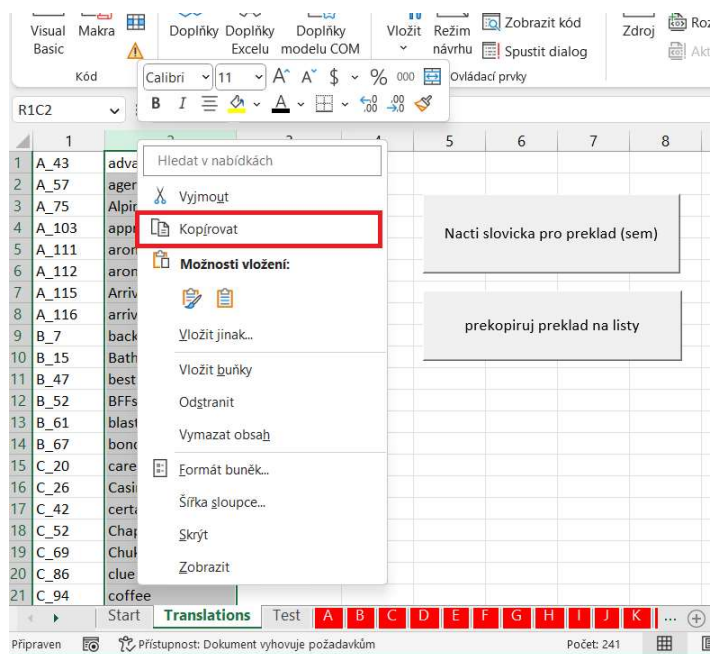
Visual Basic Makra
Kód
Doplňky Doplňky Excelu Doplňky modelu COM
Vložit Režim návrhu
Zobrazit kód
Spustit dialog
Ovládací prvky
Zdroj Roz Akt

Calibri 11 A^ A^ $ % 000
B I

R1C2

| | 1 | 2 | 3 | 4 | 5 | 6 | 7 | 8 |
|---|---|---|---|---|---|---|---|---|
| 1 | A_43 | adva | | | | | | |
| 2 | A_57 | ager | | | | | | |
| 3 | A_75 | Alpir | | | | | | |
| 4 | A_103 | appr | | | | | | |
| 5 | A_111 | aron | | | | | | |
| 6 | A_112 | aron | | | | | | |
| 7 | A_115 | Arriv | | | | | | |
| 8 | A_116 | arriv | | | | | | |
| 9 | B_7 | back | | | | | | |
| 10 | B_15 | Bath | | | | | | |
| 11 | B_47 | best | | | | | | |
| 12 | B_52 | BFFs | | | | | | |
| 13 | B_61 | blast | | | | | | |
| 14 | B_67 | bonc | | | | | | |
| 15 | C_20 | care | | | | | | |
| 16 | C_26 | Casir | | | | | | |
| 17 | C_42 | certa | | | | | | |
| 18 | C_52 | Chap | | | | | | |
| 19 | C_69 | Chuk | | | | | | |
| 20 | C_86 | clue | | | | | | |
| 21 | C_94 | coffee | | | | | | |

Hledat v nabídkách
Vyjmout
Kopírovat
Možnosti vložení:
Vložit jinak...
Vložit buňky
Odstranit
Vymazat obsah
Formát buněk...
Šířka sloupce...
Skrýt
Zobrazit

Nacti slovicka pro preklad (sem)

prekopiruj preklad na listy

Start Translations Test A B C D E F G H I J K ...

Připraven Přístupnost: Dokument vyhovuje požadavkům Počet: 241